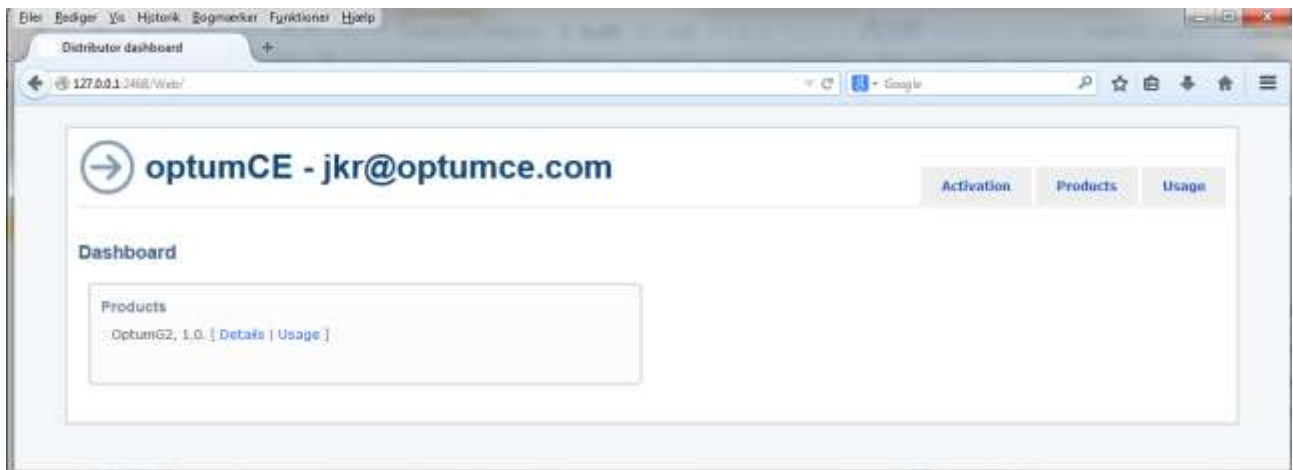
Filer Rediger Vis Historik Bogmærker Funktioner Hjælp

Distributor dashboard

127.0.0.1:2468/Web/

Google

optumCE - jkr@optumce.com

Activation Products Usage

Dashboard

Products

OptumG2, 1.0. [ Details | Usage ]